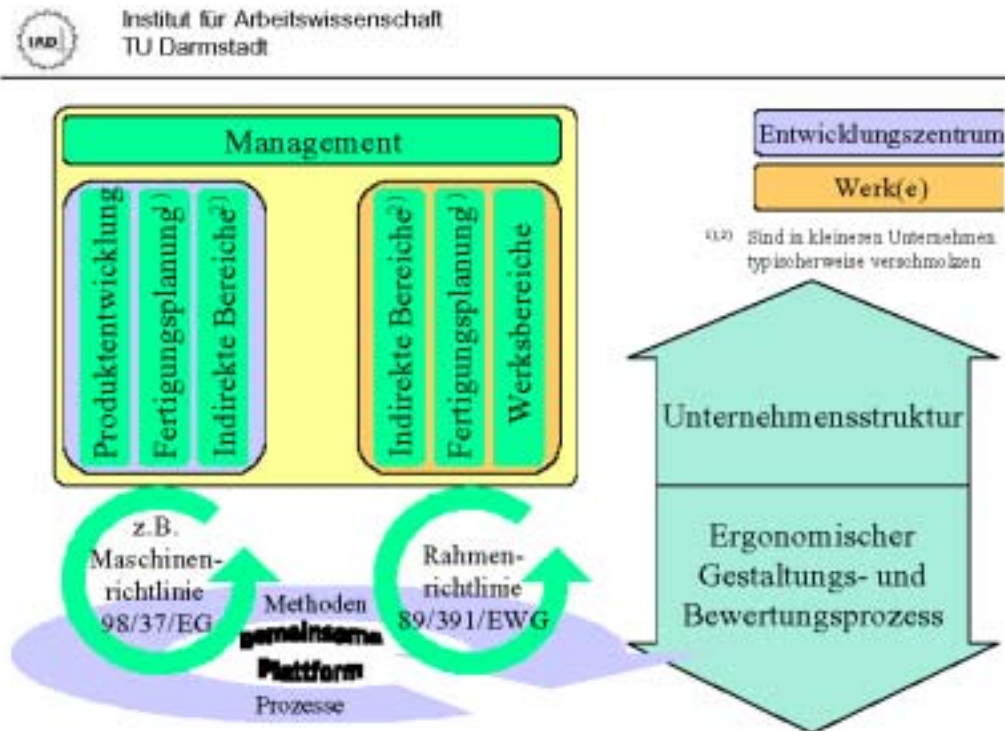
IAD

Institut für Arbeitswissenschaft
TU Darmstadt

Management

Produktentwicklung

Fertigungsplanung$^{1)}$

Indirekte Bereiche$^{2)}$

Indirekte Bereiche$^{2)}$

Fertigungsplanung$^{1)}$

Werksbereiche

Entwicklungszentrum

Werk(e)

$^{1),2)}$ Sind in kleineren Unternehmen typischerweise verschmolzen

Unternehmensstruktur

Ergonomischer Gestaltungs- und Bewertungsprozess

z.B. Maschinenrichtlinie 98/37/EG

Rahmenrichtlinie 89/391/EWG

Methoden

gemeinsame

Plattform

Prozesse